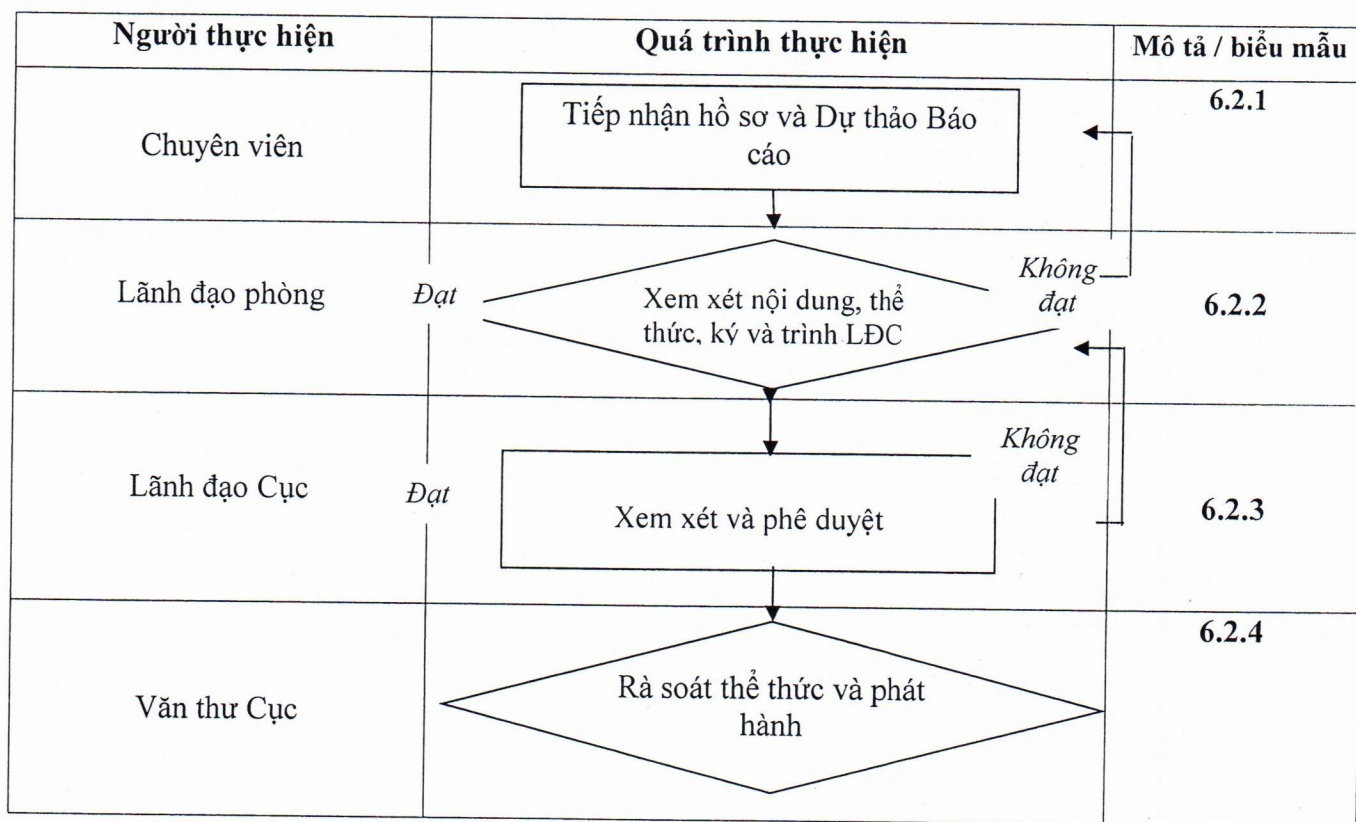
| Người thực hiện | Quá trình thực hiện | Mô tả / biểu mẫu |
|---|---|---|
| Chuyên viên | Tiếp nhận hồ sơ và Dự thảo Báo cáo | 6.2.1 |
| Lãnh đạo phòng | Đạt Xem xét nội dung, thể thức, ký và trình LĐC Không đạt | 6.2.2 |
| Lãnh đạo Cục | Đạt Xem xét và phê duyệt Không đạt | 6.2.3 |
| Văn thư Cục | Rà soát thể thức và phát hành | 6.2.4 |